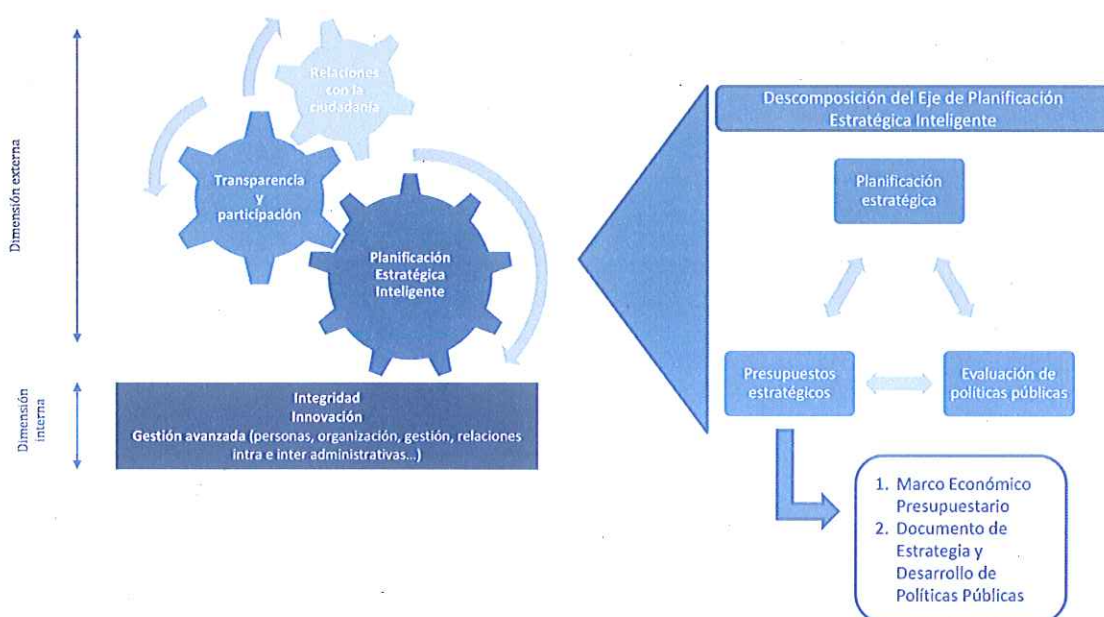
Dimensión externa

Relaciones con la ciudadanía

Transparencia y participación

Planificación Estratégica Inteligente

Dimensión interna

Integridad
Innovación
Gestión avanzada (personas, organización, gestión, relaciones intra e inter administrativas...)

Descomposición del Eje de Planificación Estratégica Inteligente

Planificación estratégica

Presupuestos estratégicos

Evaluación de políticas públicas

1. Marco Económico Presupuestario
2. Documento de Estrategia y Desarrollo de Políticas Públicas